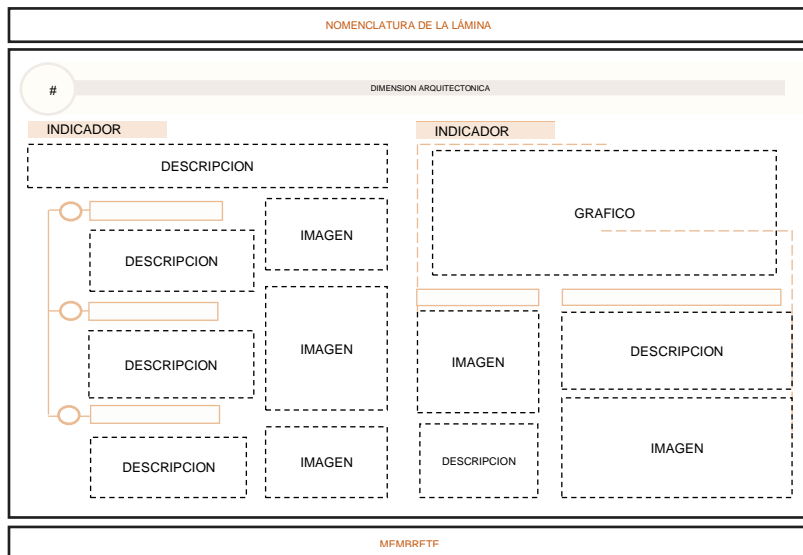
NOMENCLATURA DE LA LÁMINA

#

DIMENSION ARQUITECTONICA

INDICADOR

DESCRIPCION

IMAGEN

DESCRIPCION

IMAGEN

DESCRIPCION

DESCRIPCION

IMAGEN

INDICADOR

GRAFICO

IMAGEN

DESCRIPCION

DESCRIPCION

IMAGEN

MEMBRETE